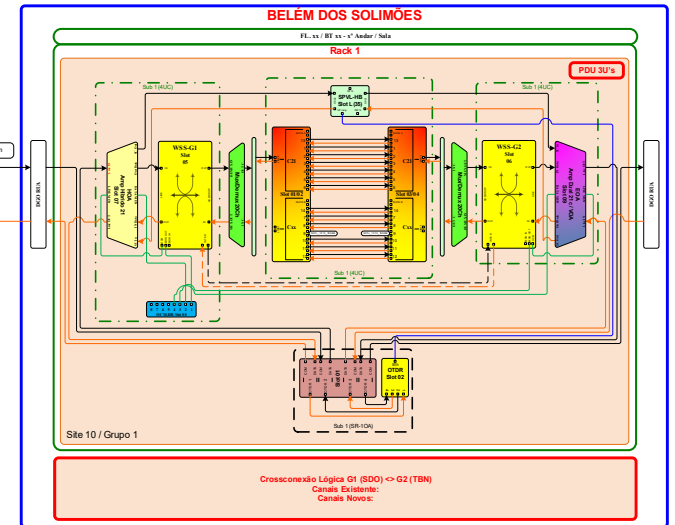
BELÉM DOS SOLIMÕES

FL. xx / BT xx - x° Andar / Sala

Rack 1

PDU 3U's

Sub 1 (4UC)

Sub 1 (4UC)

SPVL-HB
Slot 1 (35)

WSS-G1
Slot
05

WSS-G2
Slot
06

Mux/Demux 20Ch

Mux/Demux 20Ch

C21

C21

Slot 01/02

Slot 03/04

Cxx

Cxx

HOA
Amp. Híbrido 21
Slot 07

EOA
Amp. Híbrido/ VOA
Slot 08

DGO RUA

DGO RUA

Sub 1 (4UC)

OTDR
Slot 02

Sub 1 (SR-1OA)

Site 10 / Grupo 1

Crossconexão Lógica G1 (SDO) <> G2 (TBN)
Canais Existente:
Canais Novos: